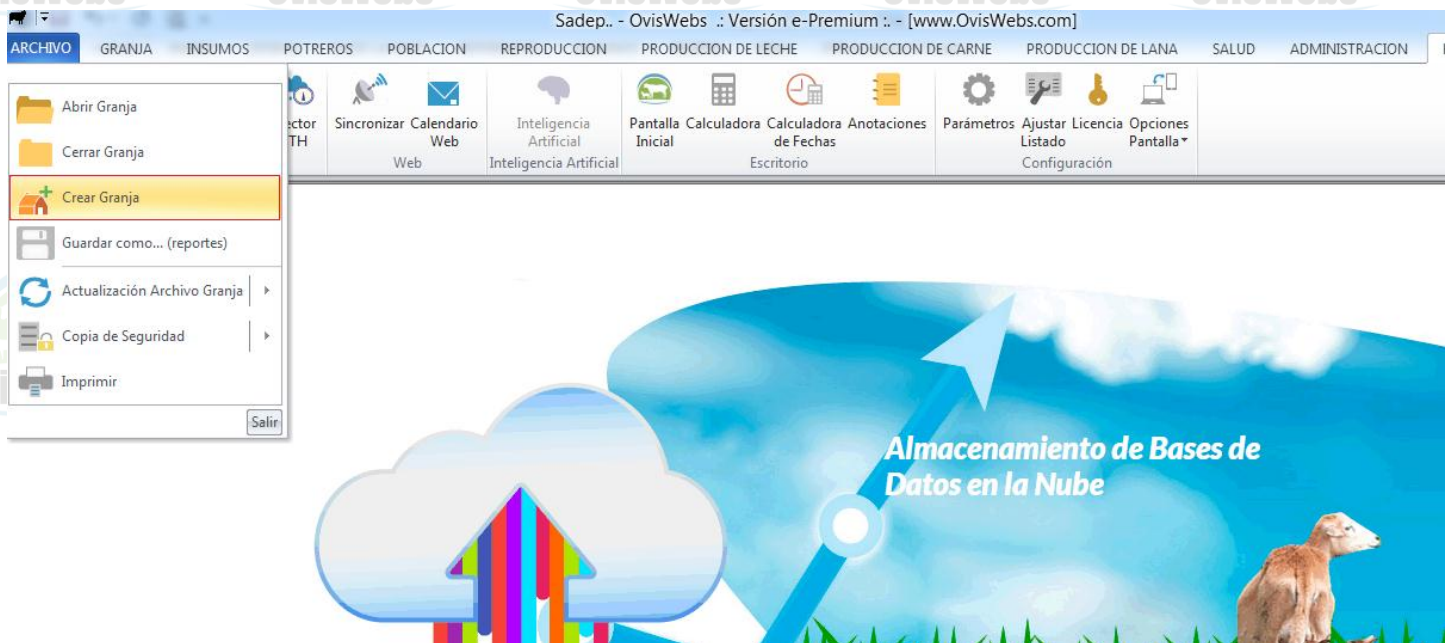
Sadep.. - OvisWebs .: Versión e-Premium :. - [www.OvisWebs.com]

ARCHIVO GRANJA INSUMOS POTREROS POBLACION REPRODUCCION PRODUCCION DE LECHE PRODUCCION DE CARNE PRODUCCION DE LANA SALUD ADMINISTRACION

Abrir Granja
Cerrar Granja
Crear Granja
Guardar como... (reportes)
Actualización Archivo Granja
Copia de Seguridad
Imprimir
Salir

ector
TH

Sincronizar Calendario Web
Web

Inteligencia Artificial
Inteligencia Artificial

Pantalla Inicial Calculadora Calculadora de Fechas Anotaciones
Escritorio

Parámetros Ajustar Listado Licencia Opciones Pantalla
Configuración

Almacenamiento de Bases de Datos en la Nube